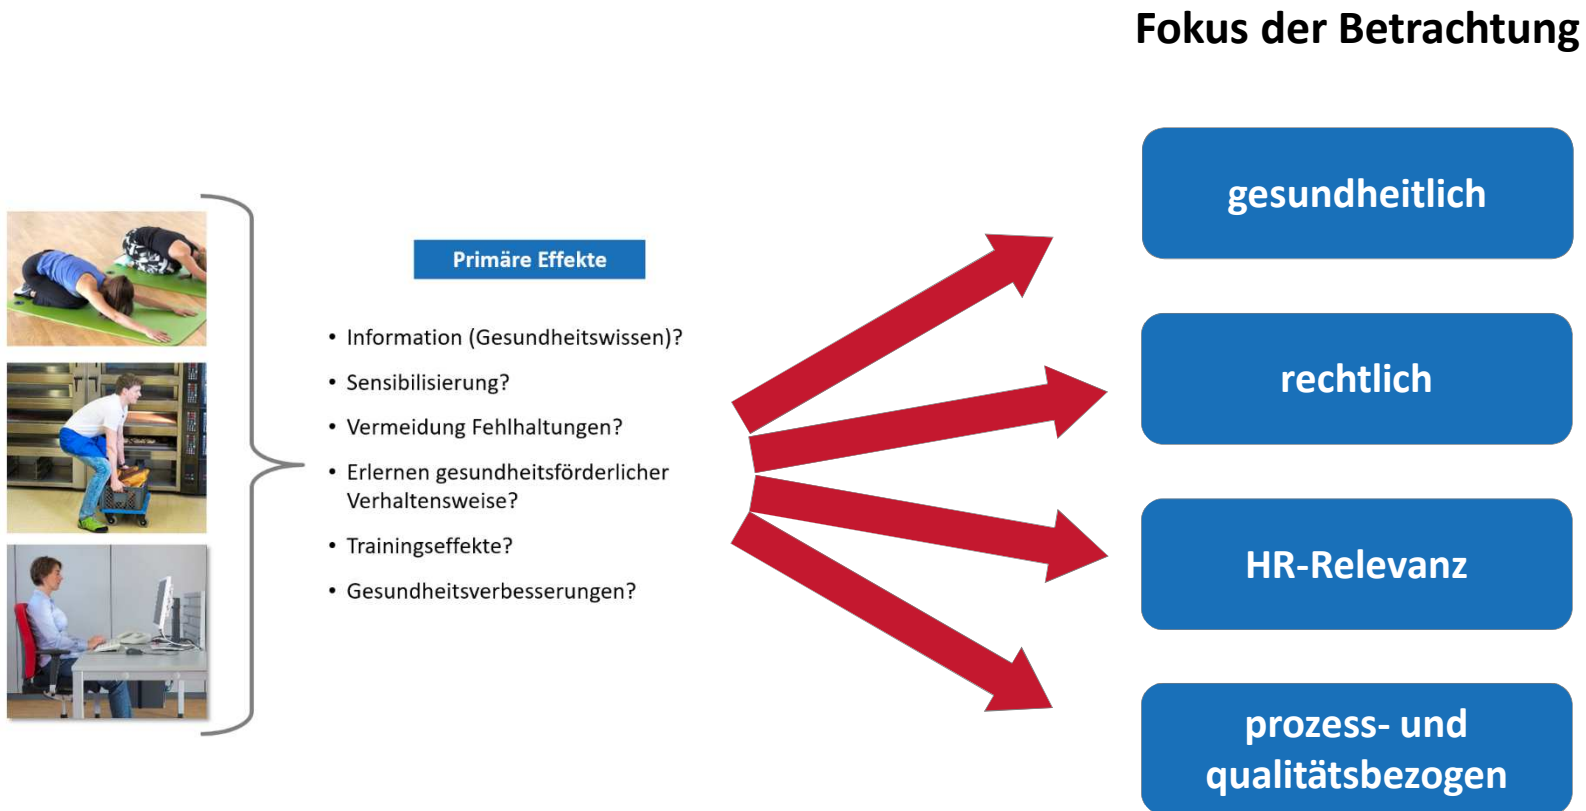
Fokus der Betrachtung

Primäre Effekte

- Information (Gesundheitswissen)?
- Sensibilisierung?
- Vermeidung Fehlhaltungen?
- Erlernen gesundheitsförderlicher Verhaltensweise?
- Trainingseffekte?
- Gesundheitsverbesserungen?

gesundheitlich

rechtlich

HR-Relevanz

prozess- und qualitätsbezogen